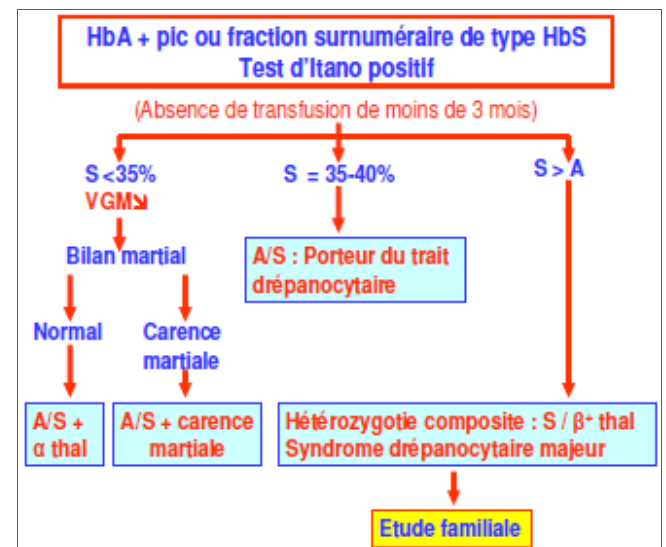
HbA + pic ou fraction surnuméraire de type HbS
Test d'Itano positif

(Absence de transfusion de moins de 3 mois)

S <35%
VGM↘

S = 35-40%

S > A

Bilan martial

A/S : Porteur du trait drépanocytaire

Normal

Carence martiale

A/S + α thal

A/S + carence martiale

Hétérozygotie composite : S / $\beta^+$ thal
Syndrome drépanocytaire majeur

Etude familiale